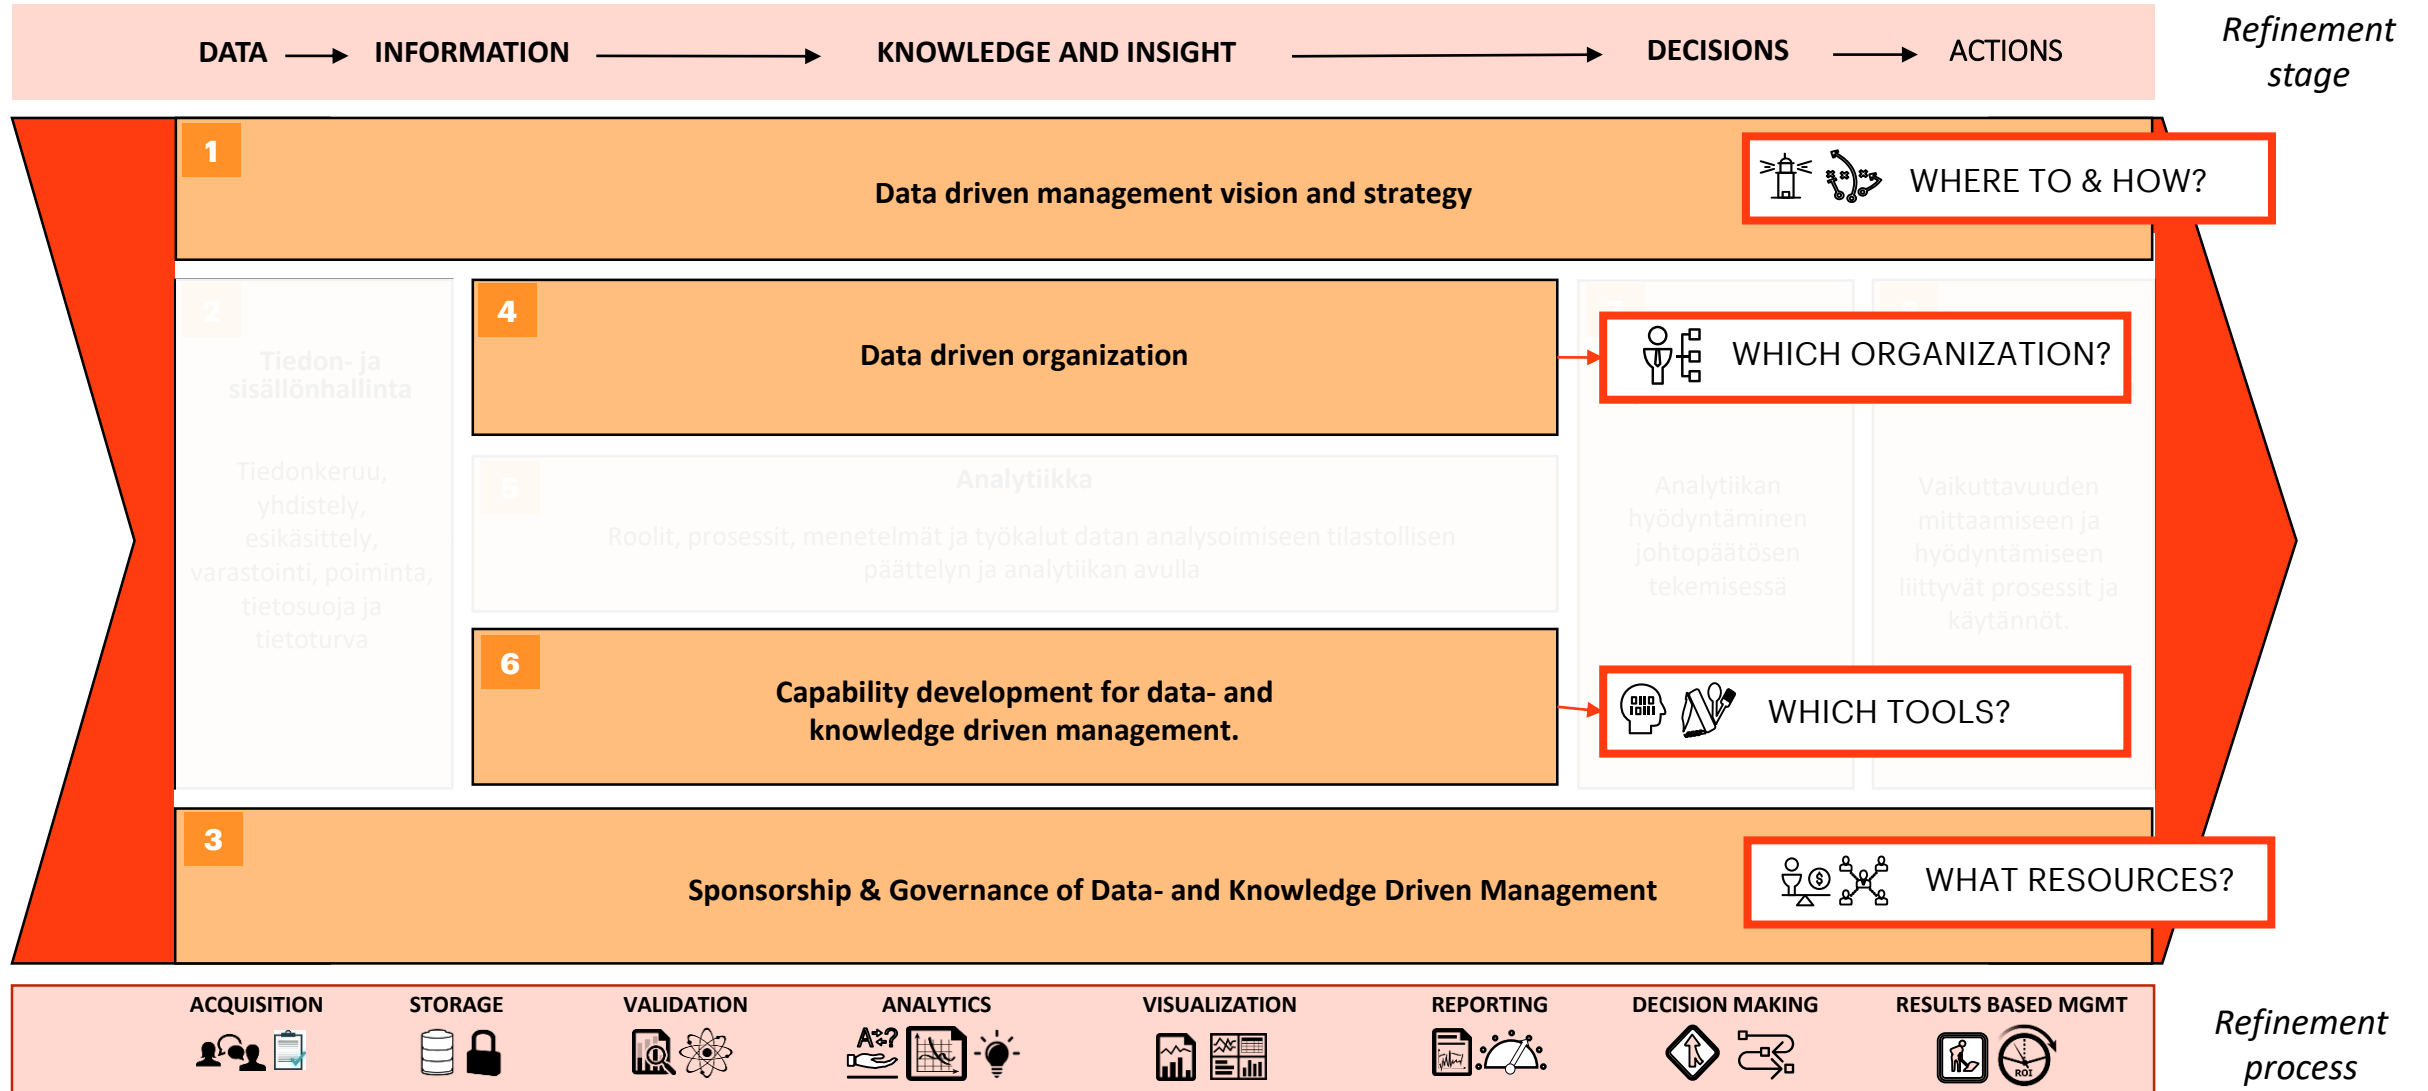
DATA → INFORMATION → KNOWLEDGE AND INSIGHT → DECISIONS → ACTIONS

Refinement stage

1

Data driven management vision and strategy

WHERE TO & HOW?

2

Tiedon- ja sisällönhallinta

Tiedonkeruu, yhdistely, esikäsittely, varastointi, poiminta, tietosuoja ja tietoturva

4

Data driven organization

WHICH ORGANIZATION?

5

Analytiikka

Roolit, prosessit, menetelmät ja työkalut datan analysoimiseen tilastollisen päättelyn ja analytiikan avulla

Analytiikan hyödyntäminen johtopäätösen tekemisessä

Vaikuttavuuden mittaamiseen ja hyödyntämiseen liittyvät prosessit ja käytännöt.

6

Capability development for data- and knowledge driven management.

WHICH TOOLS?

3

Sponsorship & Governance of Data- and Knowledge Driven Management

WHAT RESOURCES?

ACQUISITION STORAGE VALIDATION ANALYTICS VISUALIZATION REPORTING DECISION MAKING RESULTS BASED MGMT

A?

ROI

Refinement process